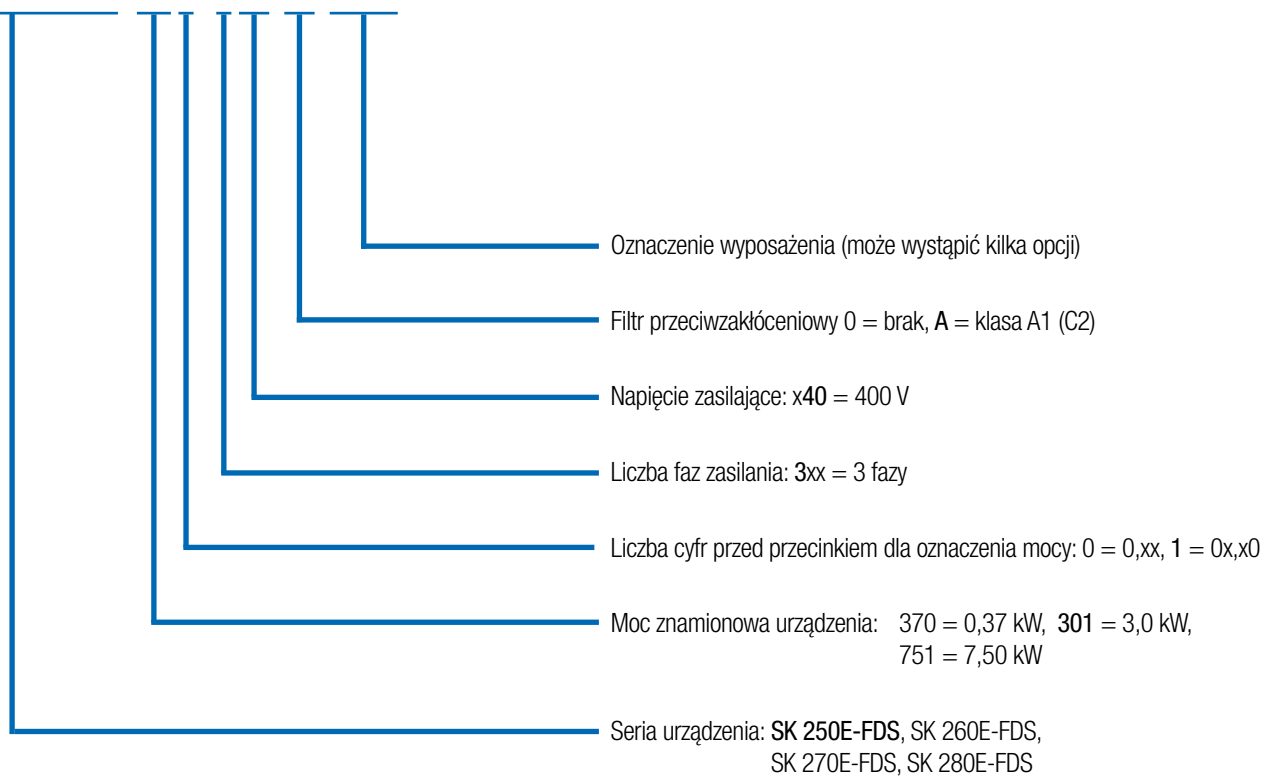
Oznaczenie wyposażenia (może wystąpić kilka opcji)

Filtr przeciwzakłóceniowy 0 = brak, A = klasa A1 (C2)

Napięcie zasilające: x40 = 400 V

Liczba faz zasilania: 3xx = 3 fazy

Liczba cyfr przed przecinkiem dla oznaczenia mocy: 0 = 0,xx, 1 = 0x,x0

Moc znamionowa urządzenia: 370 = 0,37 kW, 301 = 3,0 kW, 751 = 7,50 kW

Seria urządzenia: SK 250E-FDS, SK 260E-FDS, SK 270E-FDS, SK 280E-FDS